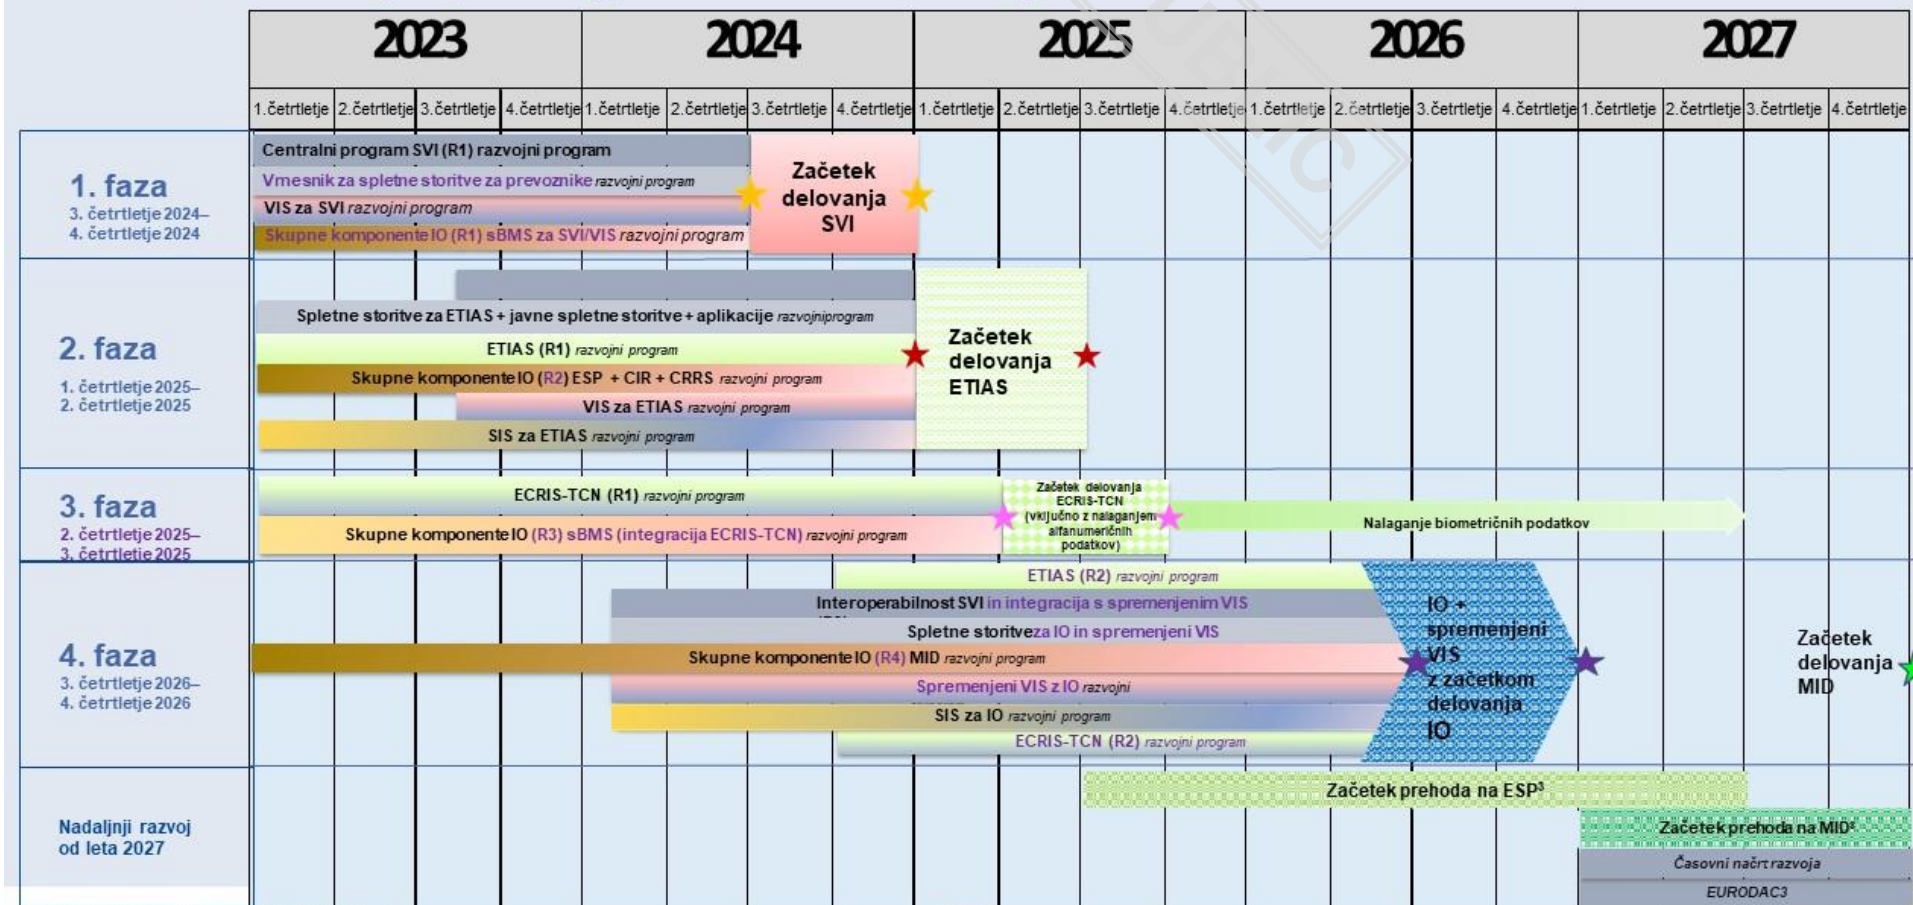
| | 2023 | | | | 2024 | | | | 2025 | | | | 2026 | | | | 2027 | | | |
|---|---|---|---|---|---|---|---|---|---|---|---|---|---|---|---|---|---|---|---|---|
| | 1.četrtletje | 2.četrtletje | 3.četrtletje | 4.četrtletje | 1.četrtletje | 2.četrtletje | 3.četrtletje | 4.četrtletje | 1.četrtletje | 2.četrtletje | 3.četrtletje | 4.četrtletje | 1.četrtletje | 2.četrtletje | 3.četrtletje | 4.četrtletje | 1.četrtletje | 2.četrtletje | 3.četrtletje | 4.četrtletje |

1. faza
3. četrtletje 2024–
4. četrtletje 2024

Centralni program SVI (R1) razvojni program
Vmesnik za spletne storitve za prevoznike razvojni program
VIS za SVI razvojni program
Skupne komponente IO (R1) sBMS za SVI/VIS razvojni program
Začetek delovanja SVI

2. faza
1. četrtletje 2025–
2. četrtletje 2025

Spletne storitve za ETIAS + javne spletne storitve + aplikacije razvojniprogram
ETIAS (R1) razvojni program
Skupne komponente IO (R2) ESP + CIR + CRRS razvojni program
VIS za ETIAS razvojni program
SIS za ETIAS razvojni program
Začetek delovanja ETIAS

3. faza
2. četrtletje 2025–
3. četrtletje 2025

ECRIS-TCN (R1) razvojni program
Skupne komponente IO (R3) sBMS (integracija ECRIS-TCN) razvojni program
Začetek delovanja ECRIS-TCN (vključno z nalaganjem alfanumeričnih podatkov)
Nalaganje biometričnih podatkov

4. faza
3. četrtletje 2026–
4. četrtletje 2026

ETIAS (R2) razvojni program
Interoperabilnost SVI in integracija s spremenjenim VIS
Spletne storitve za IO in spremenjeni VIS
Skupne komponente IO (R4) MID razvojni program
Spremenjeni VIS z IO razvojni
SIS za IO razvojni program
ECRIS-TCN (R2) razvojni program
IO + spremenjeni VIS z začetkom delovanja IO
Začetek delovanja MID

Nadaljnji razvoj od leta 2027

Začetek prehoda na ESP³
Začetek prehoda na MID³
Časovni načrt razvoja
EURODAC3